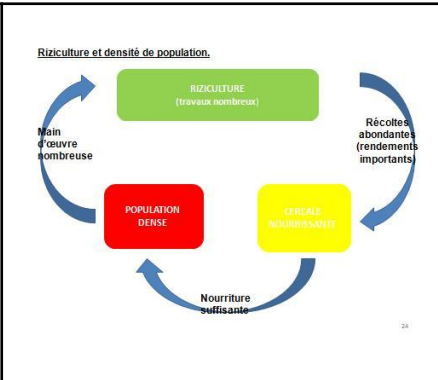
Riziculture et densité de population.

RIZICULTURE
(travaux nombreux)

Récoltes abondantes (rendements importants)

CEREALE NOURRISSANTE

Nourriture suffisante

POPULATION DENSE

Main d'œuvre nombreuse

24